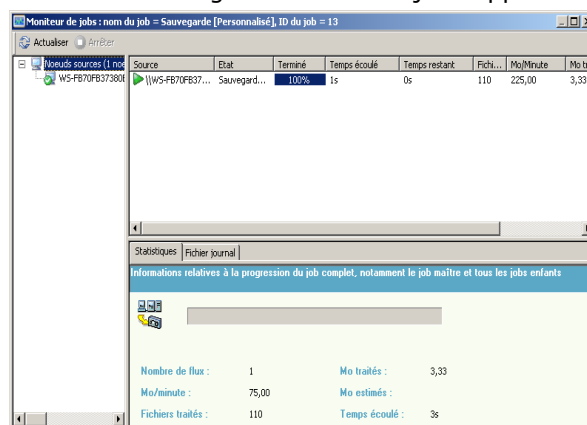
Moniteur de jobs : nom du job = Sauvegarde [Personnalisé], ID du job = 13

Actualiser Arrêter

Noeuds sources (1 noe
WS-FB70FB37380E

| Source | Etat | Terminé | Temps écoulé | Temps restant | Fichi... | Mo/Minute | Mo t |
|---|---|---|---|---|---|---|---|
| \\WS-FB70FB37... | Sauvegard... | 100% | 1s | 0s | 110 | 225,00 | 3,33 |

Statistiques | Fichier journal

Informations relatives à la progression du job complet, notamment le job maître et tous les jobs enfants

Nombre de flux : 1
Mo traités : 3,33
Mo/minute : 75,00
Mo estimés :
Fichiers traités : 110
Temps écoulé : 3s